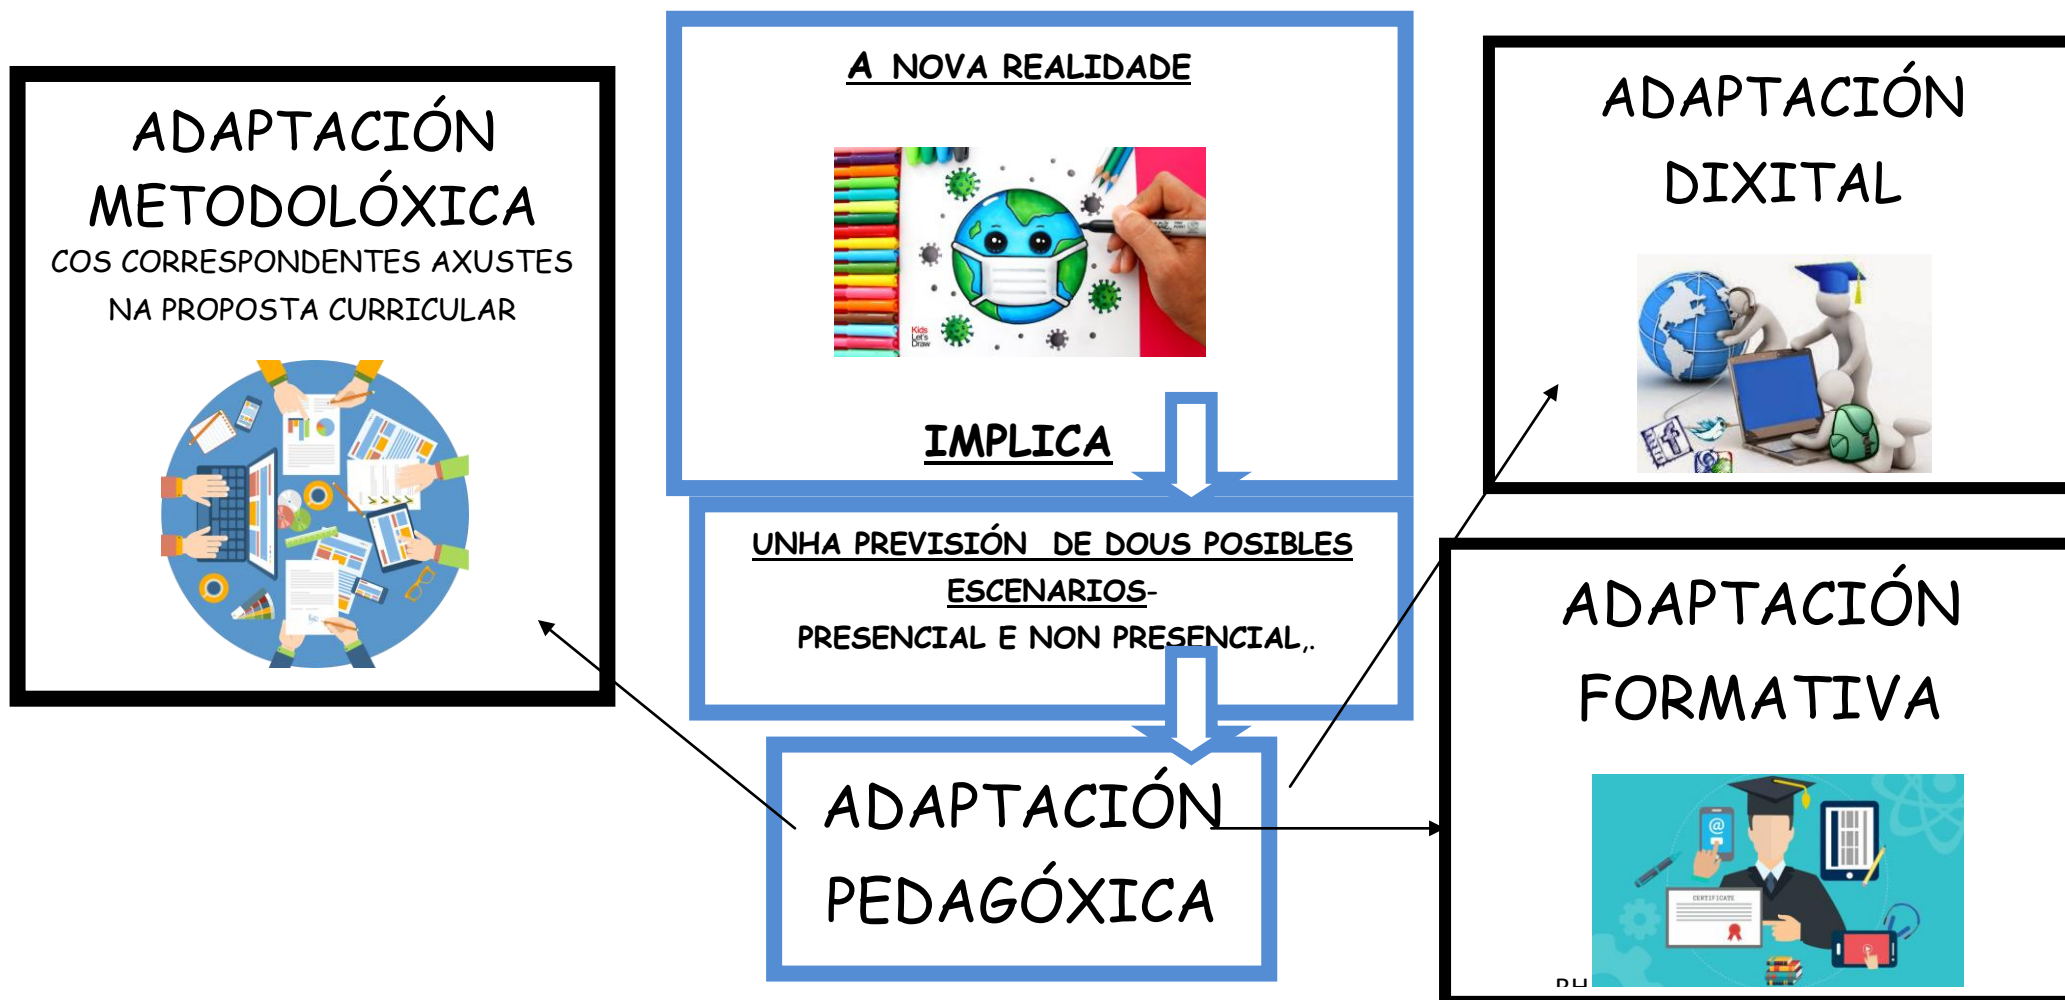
ADAPTACIÓN METODOLÓXICA
COS CORRESPONDENTES AXUSTES NA PROPOSTA CURRICULAR

A NOVA REALIDADE

Kids Let's Draw

IMPLICA

UNHA PREVISIÓN DE DOUS POSIBLES ESCENARIOS-
PRESENCIAL E NON PRESENCIAL,.

ADAPTACIÓN PEDAGÓXICA

ADAPTACIÓN DIXITAL

ADAPTACIÓN FORMATIVA

CERTIFICATE

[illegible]